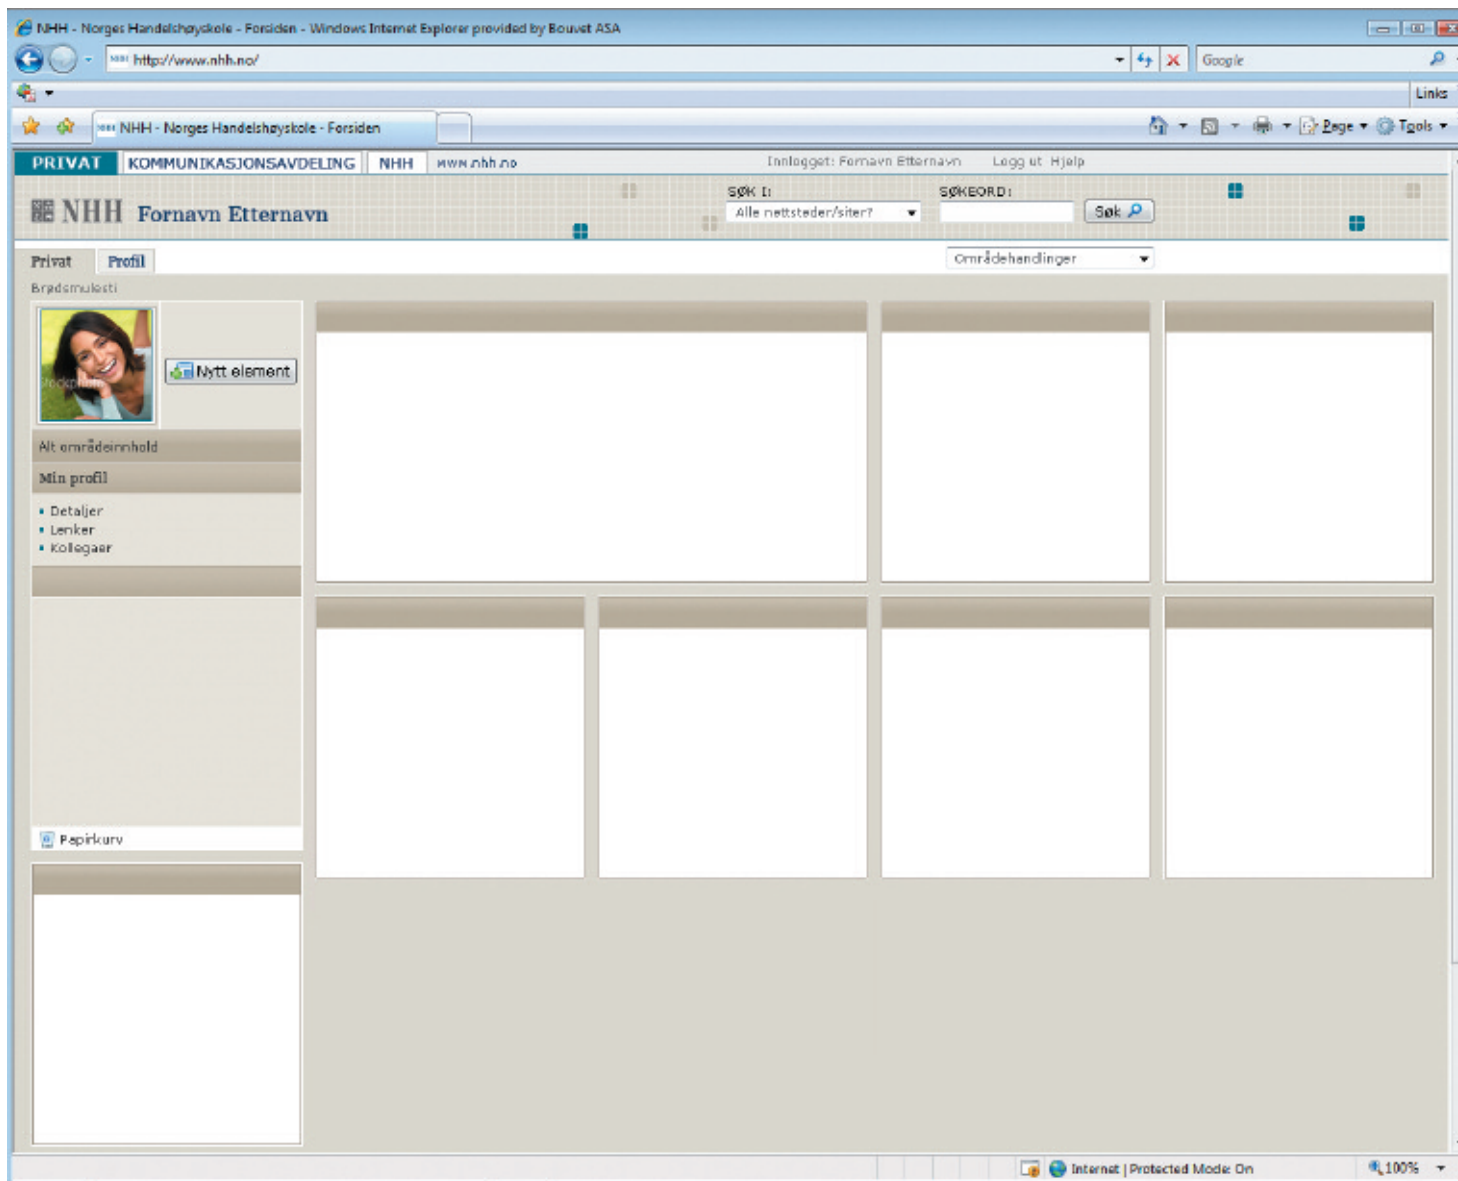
NHH - Norges Handelshøyskole - Forsiden - Windows Internet Explorer provided by Bouvet ASA

http://www.nhh.no/

Google

Links

NHH - Norges Handelshøyskole - Forsiden

Page Tools

PRIVAT KOMMUNIKASJONSAVDELING NHH www.nhh.no

Innlogget: Fornavn Etternavn Logg ut Hjelp

NHH Fornavn Etternavn

SØK I: Alle nettsteder/siter?

SØKEORD:

Søk

Privat Profil

Områdehandlinger

Brødsmulesti

Nytt element

Alt områdeinnhold

Min profil

• Detaljer
• Lenker
• Kollegaer

Papirkurv

Internet | Protected Mode: On

100%